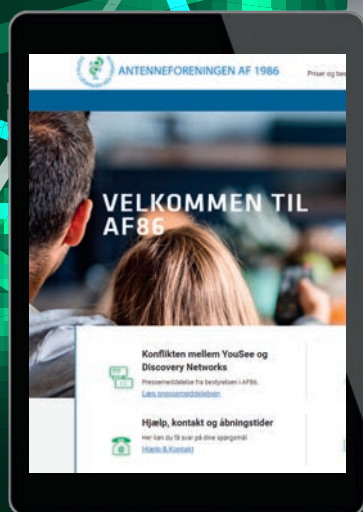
ANTENNEFORENINGEN AF 1986

Priser og be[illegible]

VELKOMMEN TIL AF86

Konflikten mellem YouSee og Discovery Networks

Pressemeddelelse fra bestyrelsen i AF86.

Læs pressemeddelelsen

Hjælp, kontakt og åbningstider

Her kan du få svar på dine spørgsmål

Hjælp & Kontakt